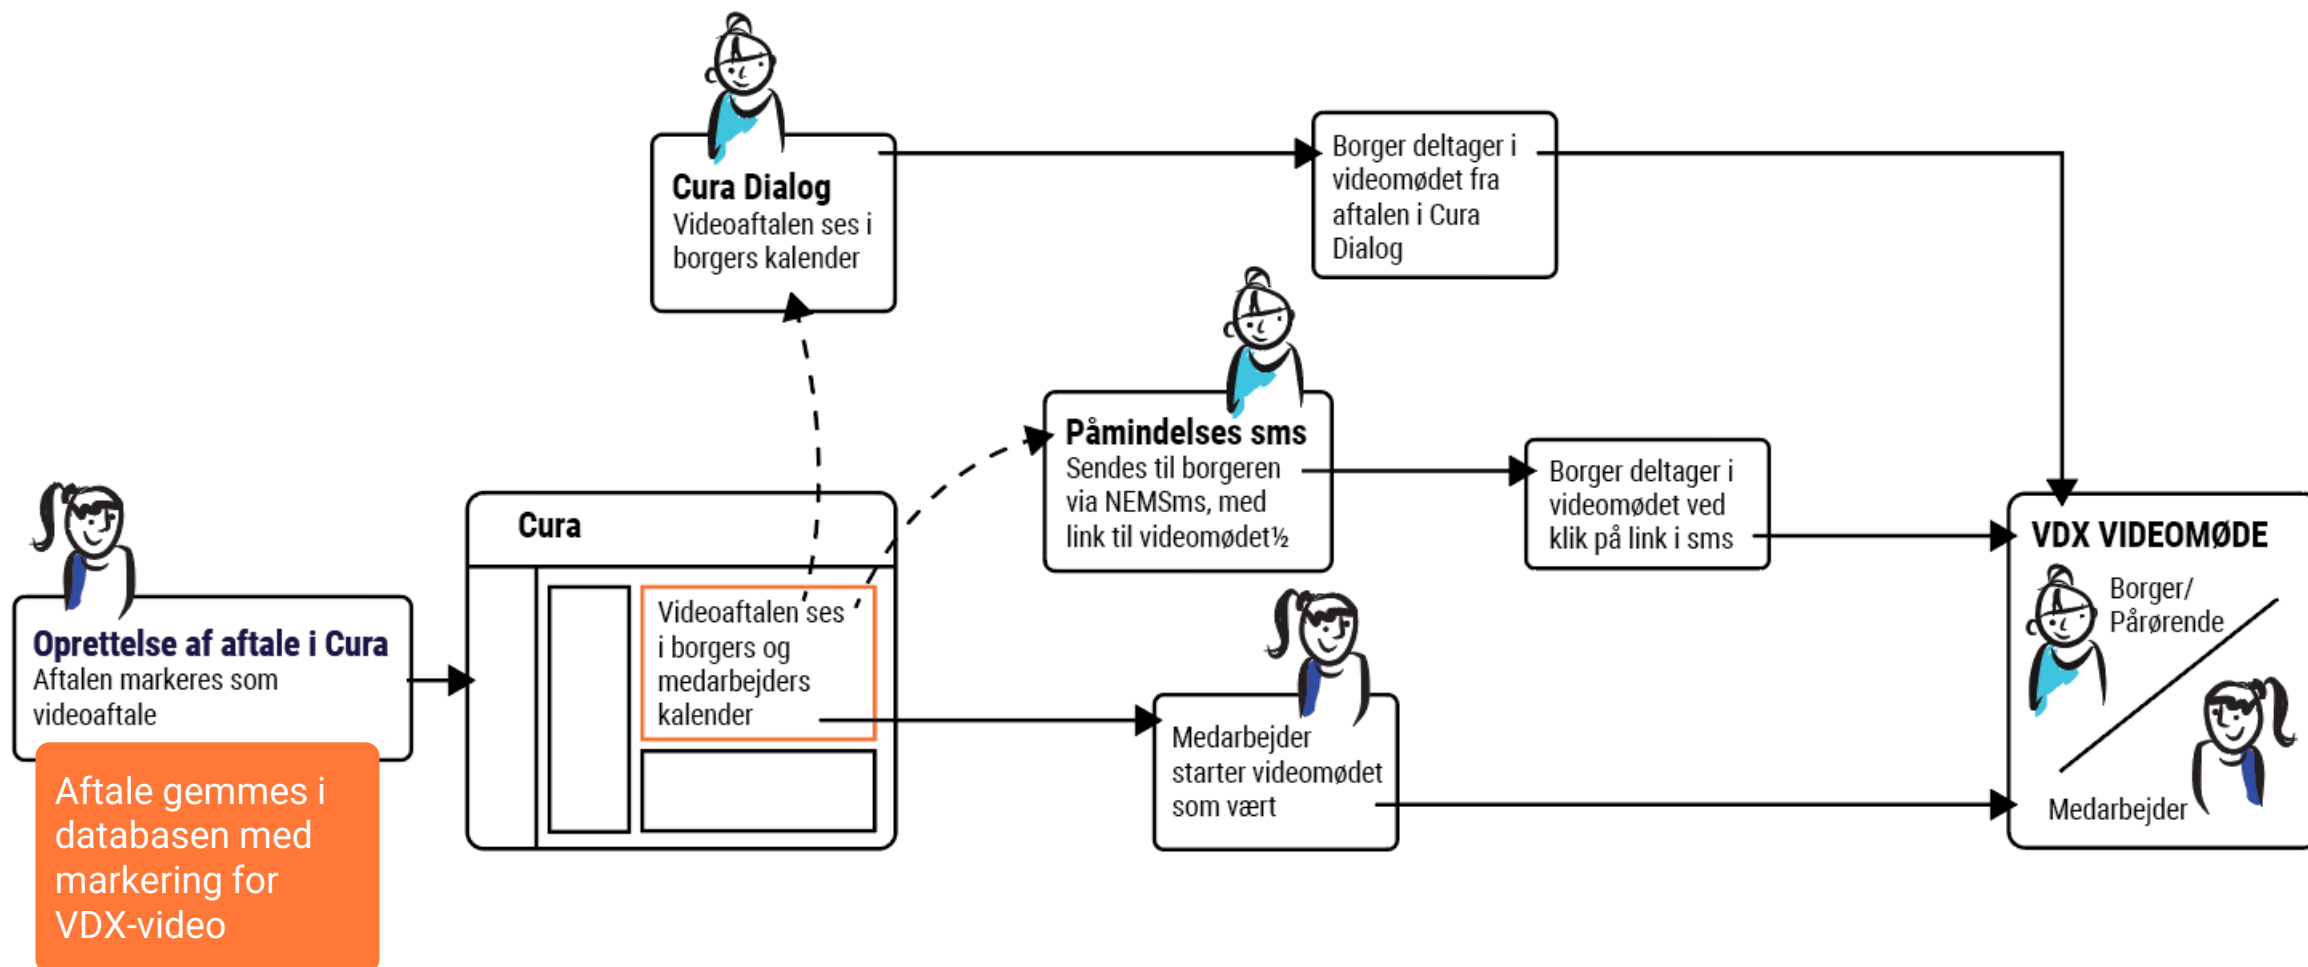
Cura Dialog
Videoaftalen ses i borgers kalender

Borger deltager i videomødet fra aftalen i Cura Dialog

Påmindelses sms
Sendes til borgeren via NEMSms, med link til videomødet½

Borger deltager i videomødet ved klik på link i sms

Oprettelse af aftale i Cura
Aftalen markeres som videoaftale

Aftale gemmes i databasen med markering for VDX-video

Cura

Videoaftalen ses i borgers og medarbejders kalender

Medarbejder starter videomødet som vært

VDX VIDEOMØDE
Borger/ Pårørende
Medarbejder